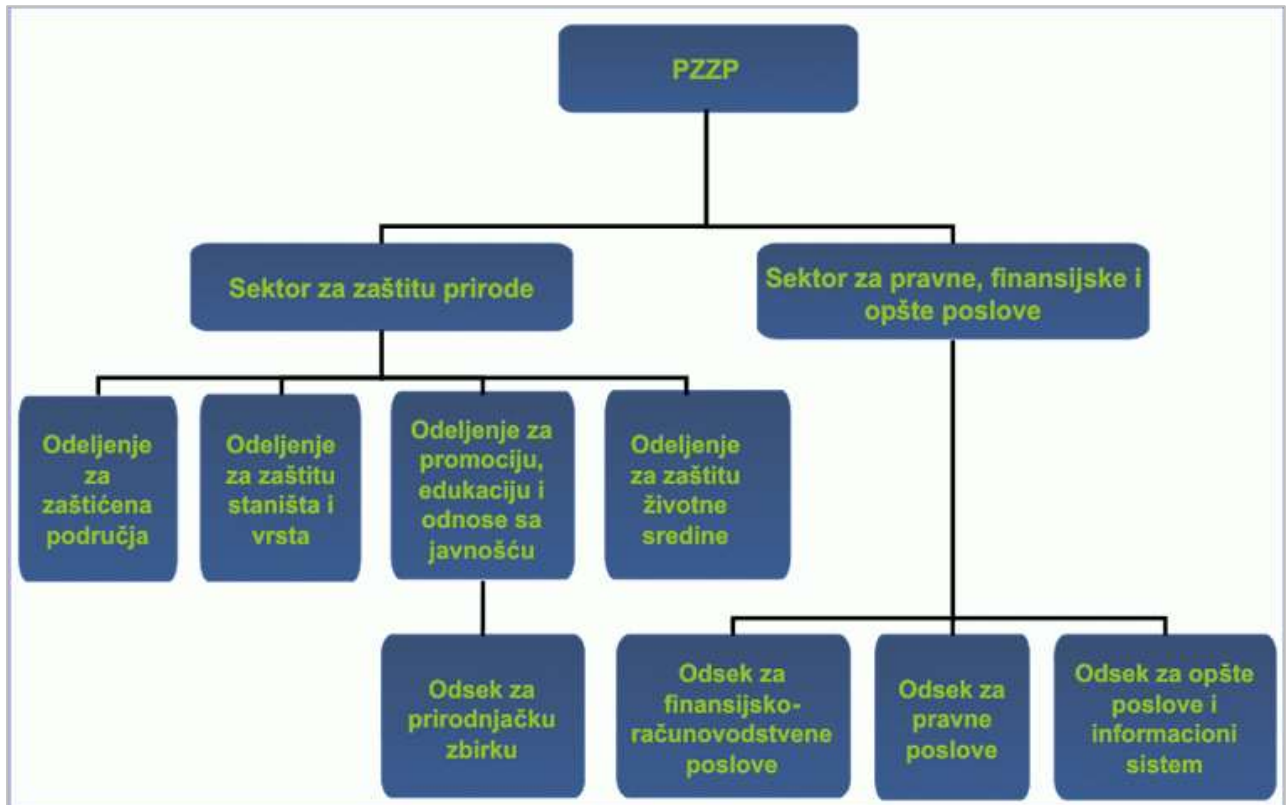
PZZP

Sektor za zaštitu prirode

Sektor za pravne, finansijske i opšte poslove

Odeljenje za zaštićena područja

Odeljenje za zaštitu staništa i vrsta

Odeljenje za promociju, edukaciju i odnose sa javnošću

Odeljenje za zaštitu životne sredine

Odsek za prirodnjačku zbirku

Odsek za finansijsko-računovodstvene poslove

Odsek za pravne poslove

Odsek za opšte poslove i informacioni sistem